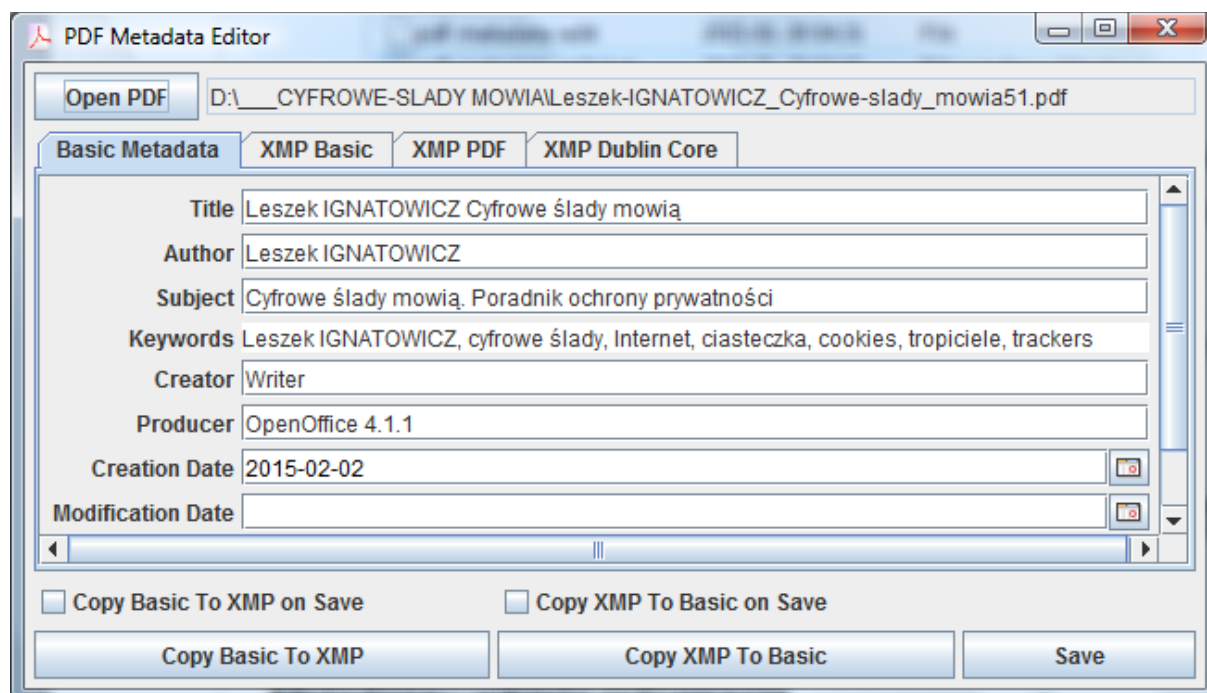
PDF Metadata Editor

Open PDF D:\___CYFROWE-SLADY MOWIA\Leszek-IGNATOWICZ_Cyfrowe-slady_mowia51.pdf

Basic Metadata | XMP Basic | XMP PDF | XMP Dublin Core

Title Leszek IGNATOWICZ Cyfrowe ślady mowią

Author Leszek IGNATOWICZ

Subject Cyfrowe ślady mowią. Poradnik ochrony prywatności

Keywords Leszek IGNATOWICZ, cyfrowe ślady, Internet, ciasteczka, cookies, tropiciele, trackers

Creator Writer

Producer OpenOffice 4.1.1

Creation Date 2015-02-02

Modification Date

Copy Basic To XMP on Save

Copy XMP To Basic on Save

Copy Basic To XMP

Copy XMP To Basic

Save